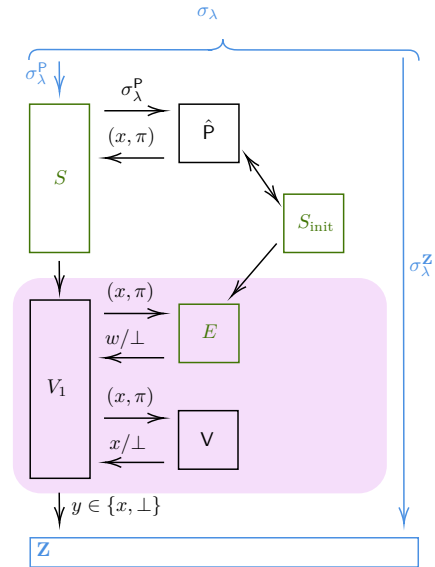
$\sigma_\lambda$

$\sigma_\lambda^{\mathsf{P}}$

$\sigma_\lambda^{\mathsf{P}}$

$\hat{\mathsf{P}}$

$(x, \pi)$

$S$

$S_{\text{init}}$

$\sigma_\lambda^{\mathbf{Z}}$

$(x, \pi)$

$E$

$w/\bot$

$V_1$

$(x, \pi)$

$\mathsf{V}$

$x/\bot$

$y \in \{x, \bot\}$

$\mathbf{Z}$